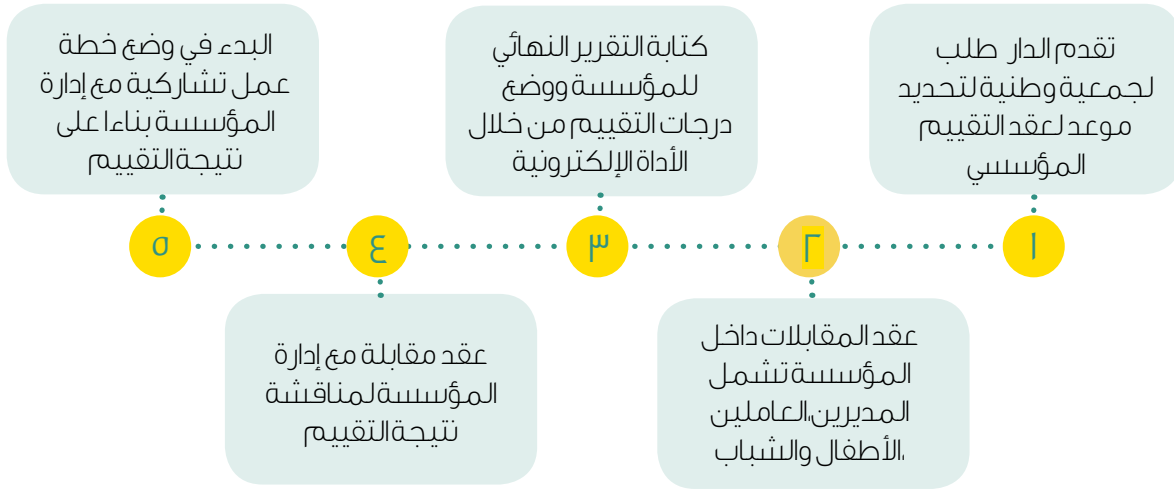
تقدم الدار طلب لجمعية وطنية لتحديد موعد لعقد التقييم المؤسسي

١

٢

عقد المقابلات داخل المؤسسة تشمل المديرين،العاملين ،الأطفال والشباب

كتابة التقرير النهائي للمؤسسة ووضع درجات التقييم من خلال الأداة الإلكترونية

٣

٤

عقد مقابلة مع إدارة المؤسسة لمناقشة نتيجة التقييم

البدء في وضع خطة عمل تشاركية مع إدارة المؤسسة بناءا على نتيجة التقييم

٥